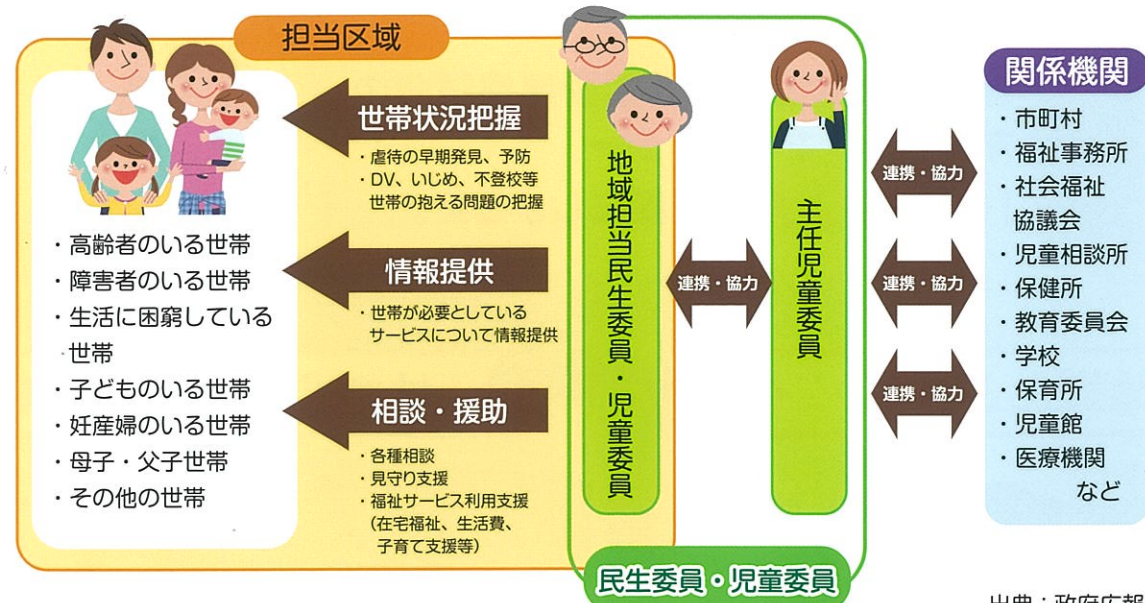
担当区域

・高齢者のいる世帯
・障害者のいる世帯
・生活に困窮している世帯
・子どものいる世帯
・妊産婦のいる世帯
・母子・父子世帯
・その他の世帯

世帯状況把握
・虐待の早期発見、予防
・DV、いじめ、不登校等世帯の抱える問題の把握

情報提供
・世帯が必要としているサービスについて情報提供

相談・援助
・各種相談
・見守り支援
・福祉サービス利用支援（在宅福祉、生活費、子育て支援等）

地域担当民生委員・児童委員

連携・協力

主任児童委員

民生委員・児童委員

連携・協力
連携・協力
連携・協力

関係機関
・市町村
・福祉事務所
・社会福祉協議会
・児童相談所
・保健所
・教育委員会
・学校
・保育所
・児童館
・医療機関
など

出典：政府広報